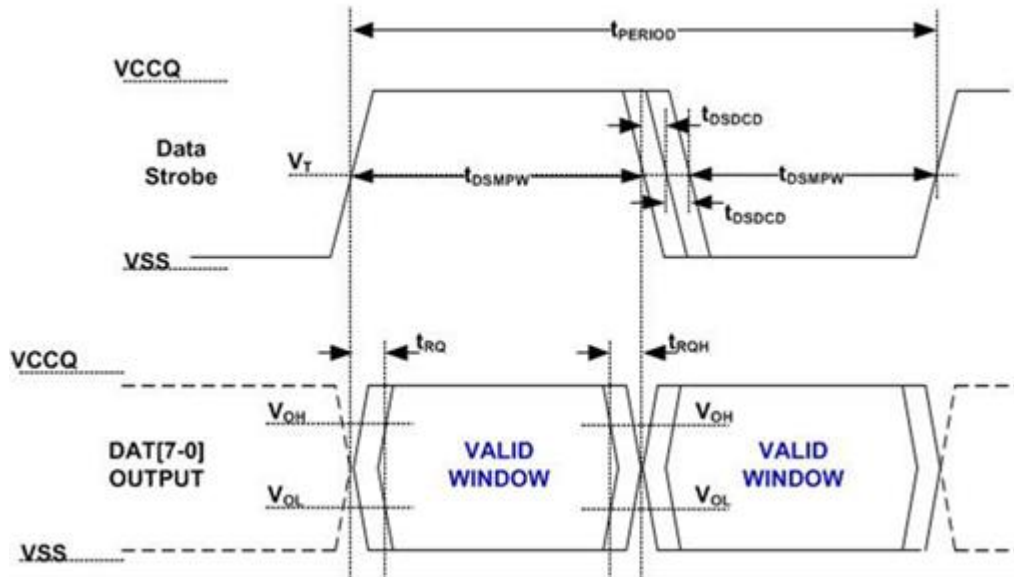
$t_{PERIOD}$

VCCQ

$t_{DSDCD}$

Data Strobe

$V_T$

$t_{DSMPW}$

$t_{DSMPW}$

$t_{DSDCD}$

VSS

VCCQ

$t_{RQ}$

$t_{RQH}$

$V_{OH}$

$V_{OH}$

DAT[7-0] OUTPUT

VALID WINDOW

VALID WINDOW

$V_{OL}$

$V_{OL}$

VSS